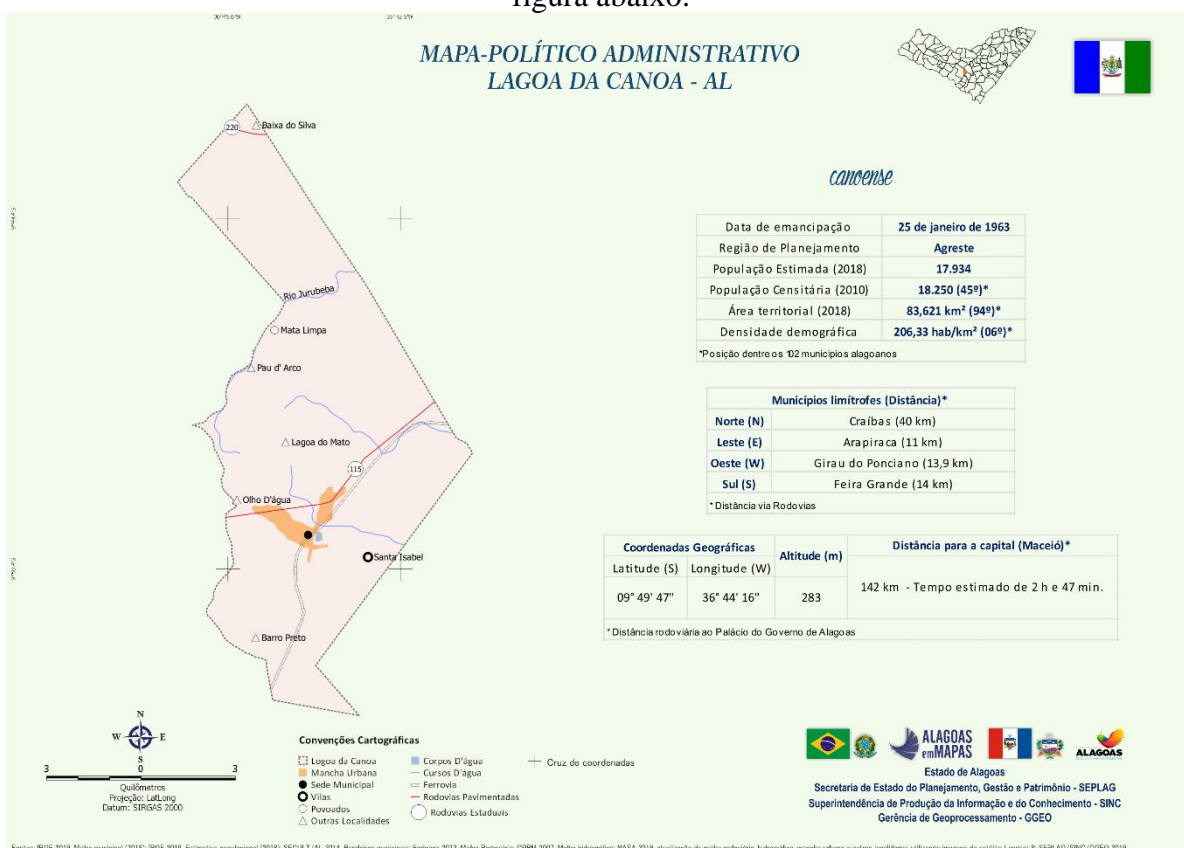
figura abaixo.

MAPA-POLÍTICO ADMINISTRATIVO
LAGOA DA CANOA - AL

canoense

| Data de emancipação | 25 de janeiro de 1963 |
|---|---|
| Região de Planejamento | Agreste |
| População Estimada (2018) | 17.934 |
| População Censitária (2010) | 18.250 (45º)* |
| Área territorial (2018) | 83,621 km² (94º)* |
| Densidade demográfica | 206,33 hab/km² (06º)* |

*Posição dentre os 102 municípios alagoanos

| Municípios limítrofes (Distância)* | |
|---|---|
| Norte (N) | Craíbas (40 km) |
| Leste (E) | Arapiraca (11 km) |
| Oeste (W) | Girau do Ponciano (13,9 km) |
| Sul (S) | Feira Grande (14 km) |

* Distância via Rodovias

| Coordenadas Geográficas | | Altitude (m) | Distância para a capital (Maceió)* |
|---|---|---|---|
| Latitude (S) | Longitude (W) | | |
| 09° 49' 47" | 36° 44' 16" | 283 | 142 km - Tempo estimado de 2 h e 47 min. |

* Distância rodoviária ao Palácio do Governo de Alagoas

220
Baixa do Silva
Rio Jurubeba
Mata Limpa
Pau d' Arco
Lagoa do Mato
115
Olho D'água
Santa Isabel
Barro Preto

N
W E
S
3 0 3
Quilômetros
Projeção: LatLong
Datum: SIRGAS 2000

Convenções Cartográficas
Lagoa da Canoa
Mancha Urbana
Sede Municipal
Vilas
Povoados
Outras Localidades
Corpos D'água
Cursos D'água
Ferrovia
Rodovias Pavimentadas
Rodovias Estaduais
Cruz de coordenadas

ALAGOAS em MAPAS
ALAGOAS
Estado de Alagoas
Secretaria de Estado do Planejamento, Gestão e Patrimônio - SEPLAG
Superintendência de Produção da Informação e do Conhecimento - SINC
Gerência de Geoprocessamento - GGEO

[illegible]